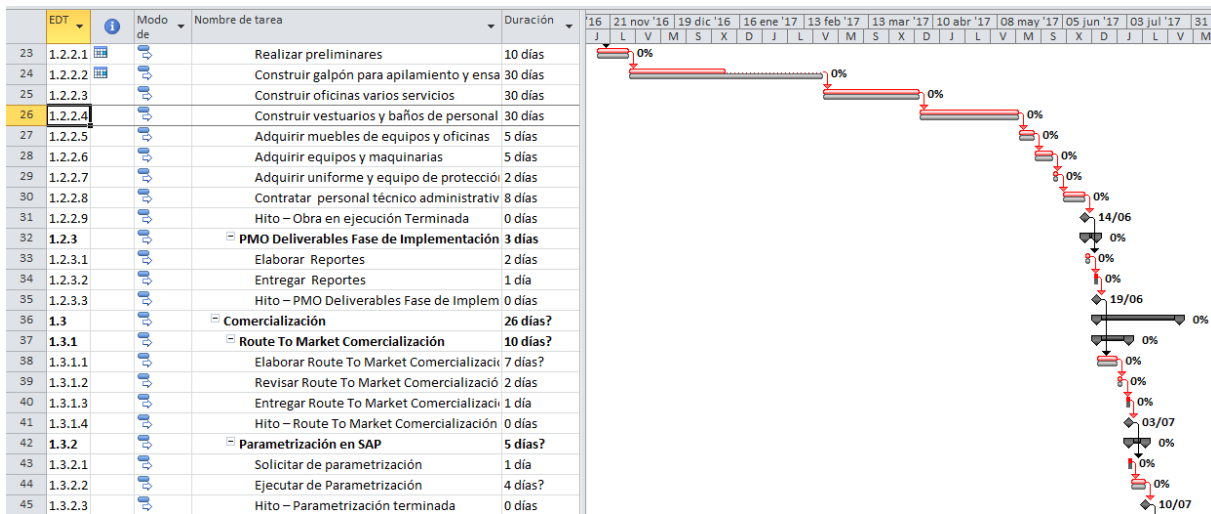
| | EDT | | Modo de | Nombre de tarea | Duración |
|---|---|---|---|---|---|
| 23 | 1.2.2.1 | | | Realizar preliminares | 10 días |
| 24 | 1.2.2.2 | | | Construir galpón para apilamiento y ensa | 30 días |
| 25 | 1.2.2.3 | | | Construir oficinas varios servicios | 30 días |
| 26 | 1.2.2.4 | | | Construir vestuarios y baños de personal | 30 días |
| 27 | 1.2.2.5 | | | Adquirir muebles de equipos y oficinas | 5 días |
| 28 | 1.2.2.6 | | | Adquirir equipos y maquinarias | 5 días |
| 29 | 1.2.2.7 | | | Adquirir uniforme y equipo de protecció | 2 días |
| 30 | 1.2.2.8 | | | Contratar personal técnico administrativ | 8 días |
| 31 | 1.2.2.9 | | | Hito – Obra en ejecución Terminada | 0 días |
| 32 | 1.2.3 | | | PMO Deliverables Fase de Implementación | 3 días |
| 33 | 1.2.3.1 | | | Elaborar Reportes | 2 días |
| 34 | 1.2.3.2 | | | Entregar Reportes | 1 día |
| 35 | 1.2.3.3 | | | Hito – PMO Deliverables Fase de Implem | 0 días |
| 36 | 1.3 | | | Comercialización | 26 días? |
| 37 | 1.3.1 | | | Route To Market Comercialización | 10 días? |
| 38 | 1.3.1.1 | | | Elaborar Route To Market Comercializació | 7 días? |
| 39 | 1.3.1.2 | | | Revisar Route To Market Comercializació | 2 días |
| 40 | 1.3.1.3 | | | Entregar Route To Market Comercializació | 1 día |
| 41 | 1.3.1.4 | | | Hito – Route To Market Comercialización | 0 días |
| 42 | 1.3.2 | | | Parametrización en SAP | 5 días? |
| 43 | 1.3.2.1 | | | Solicitar de parametrización | 1 día |
| 44 | 1.3.2.2 | | | Ejecutar de Parametrización | 4 días? |
| 45 | 1.3.2.3 | | | Hito – Parametrización terminada | 0 días |

'16 | 21 nov '16 | 19 dic '16 | 16 ene '17 | 13 feb '17 | 13 mar '17 | 10 abr '17 | 08 may '17 | 05 jun '17 | 03 jul '17 | 31
J | L | V | M | S | X | D | J | L | V | M | S | X | D | J | L | V | M | S | X | D | J | L | V | M

0% 0% 0% 0% 0% 0% 0% 0% 14/06 0% 0% 0% 19/06 0% 0% 0% 0% 0% 03/07 0% 0% 0% 10/07